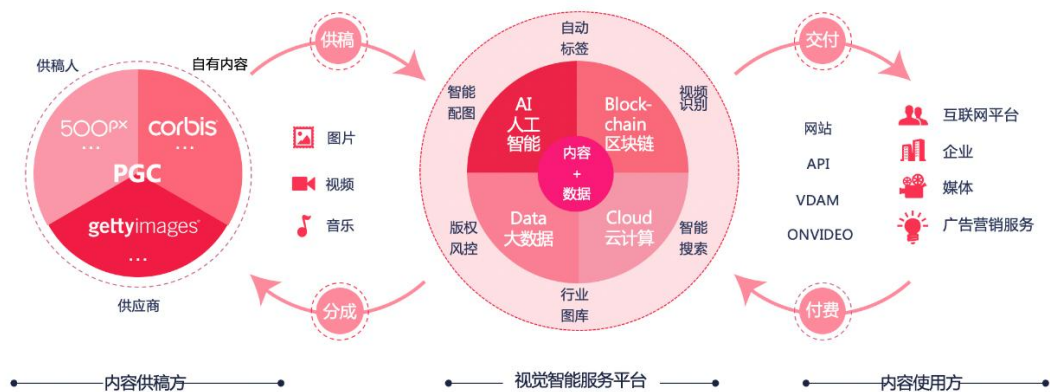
供稿人
自有内容
500px
...
corbis
...
PGC
gettyimages
...
供应商

供稿
图片
视频
音乐
分成

自动标签
智能配图
视频识别
AI
人工智能
Block-chain
区块链
内容
+
数据
Data
大数据
Cloud
云计算
版权风控
智能搜索
行业图库

交付
网站
API
VDAM
ONVIDEO
付费

互联网平台
企业
媒体
广告营销服务

内容供稿方
视觉智能服务平台
内容使用方